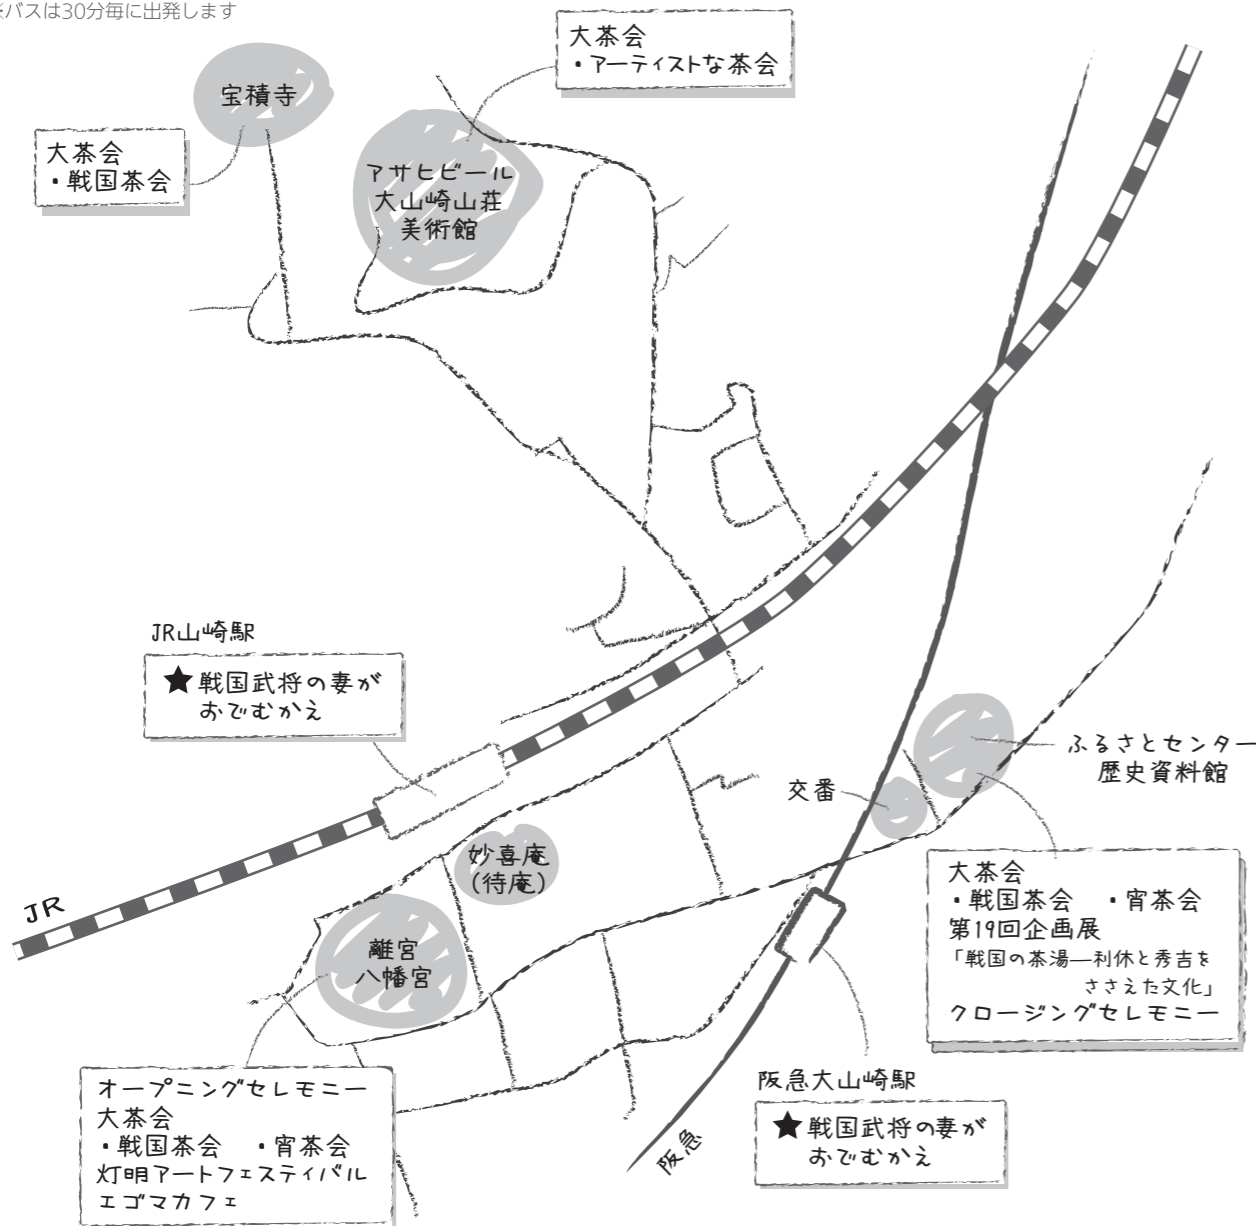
※バスは30分毎に出発します

大茶会
・アーティストな茶会

宝積寺

大茶会
・戦国茶会

アサヒビール
大山崎山荘
美術館

JR山崎駅

★戦国武将の妻が
おでむかえ

ふるさとセンター
歴史資料館

交番

妙喜庵
（待庵）

JR

離宮
八幡宮

大茶会
・戦国茶会　・宵茶会
第19回企画展
「戦国の茶湯―利休と秀吉を
ささえた文化」
クロージングセレモニー

阪急大山崎駅

★戦国武将の妻が
おでむかえ

オープニングセレモニー
大茶会
・戦国茶会　・宵茶会
灯明アートフェスティバル
エゴマカフェ

阪急